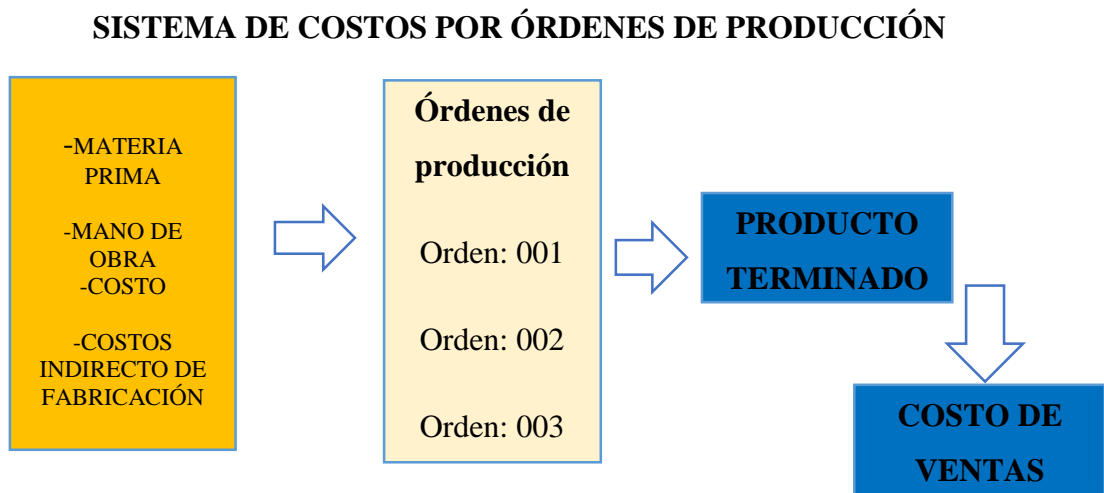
SISTEMA DE COSTOS POR ÓRDENES DE PRODUCCIÓN

-MATERIA PRIMA

-MANO DE OBRA
-COSTO

-COSTOS INDIRECTO DE FABRICACIÓN

Órdenes de producción

Orden: 001

Orden: 002

Orden: 003

PRODUCTO TERMINADO

COSTO DE VENTAS